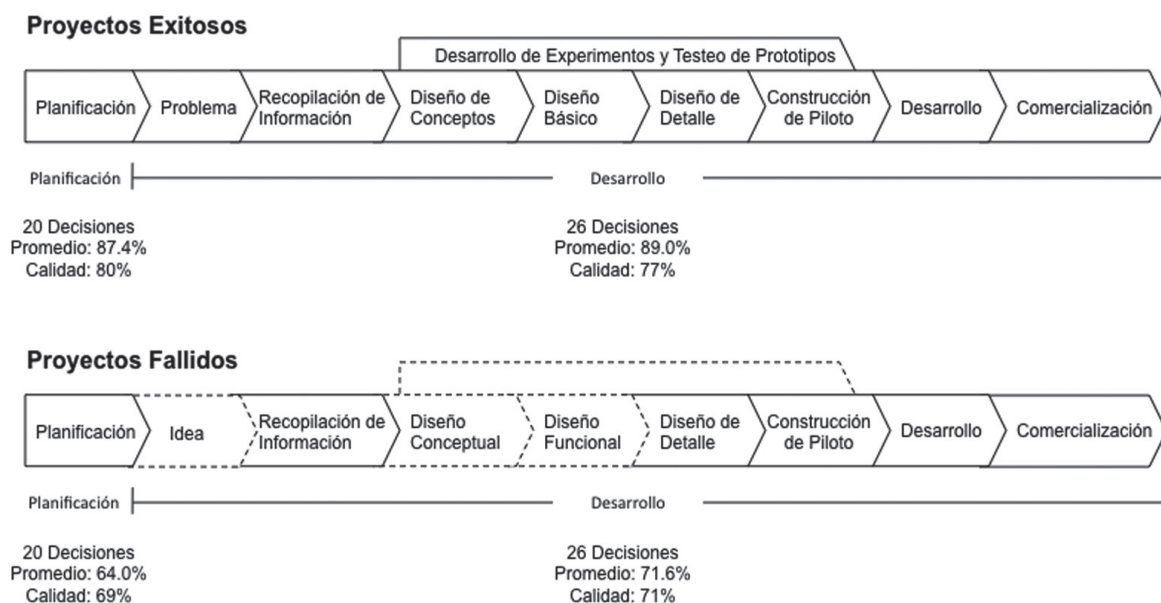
Proyectos Exitosos

Desarrollo de Experimentos y Testeo de Prototipos

Planificación
Problema
Recopilación de Información
Diseño de Conceptos
Diseño Básico
Diseño de Detalle
Construcción de Piloto
Desarrollo
Comercialización

Planificación
Desarrollo

20 Decisiones
Promedio: 87.4%
Calidad: 80%

26 Decisiones
Promedio: 89.0%
Calidad: 77%

Proyectos Fallidos

Planificación
Idea
Recopilación de Información
Diseño Conceptual
Diseño Funcional
Diseño de Detalle
Construcción de Piloto
Desarrollo
Comercialización

Planificación
Desarrollo

20 Decisiones
Promedio: 64.0%
Calidad: 69%

26 Decisiones
Promedio: 71.6%
Calidad: 71%